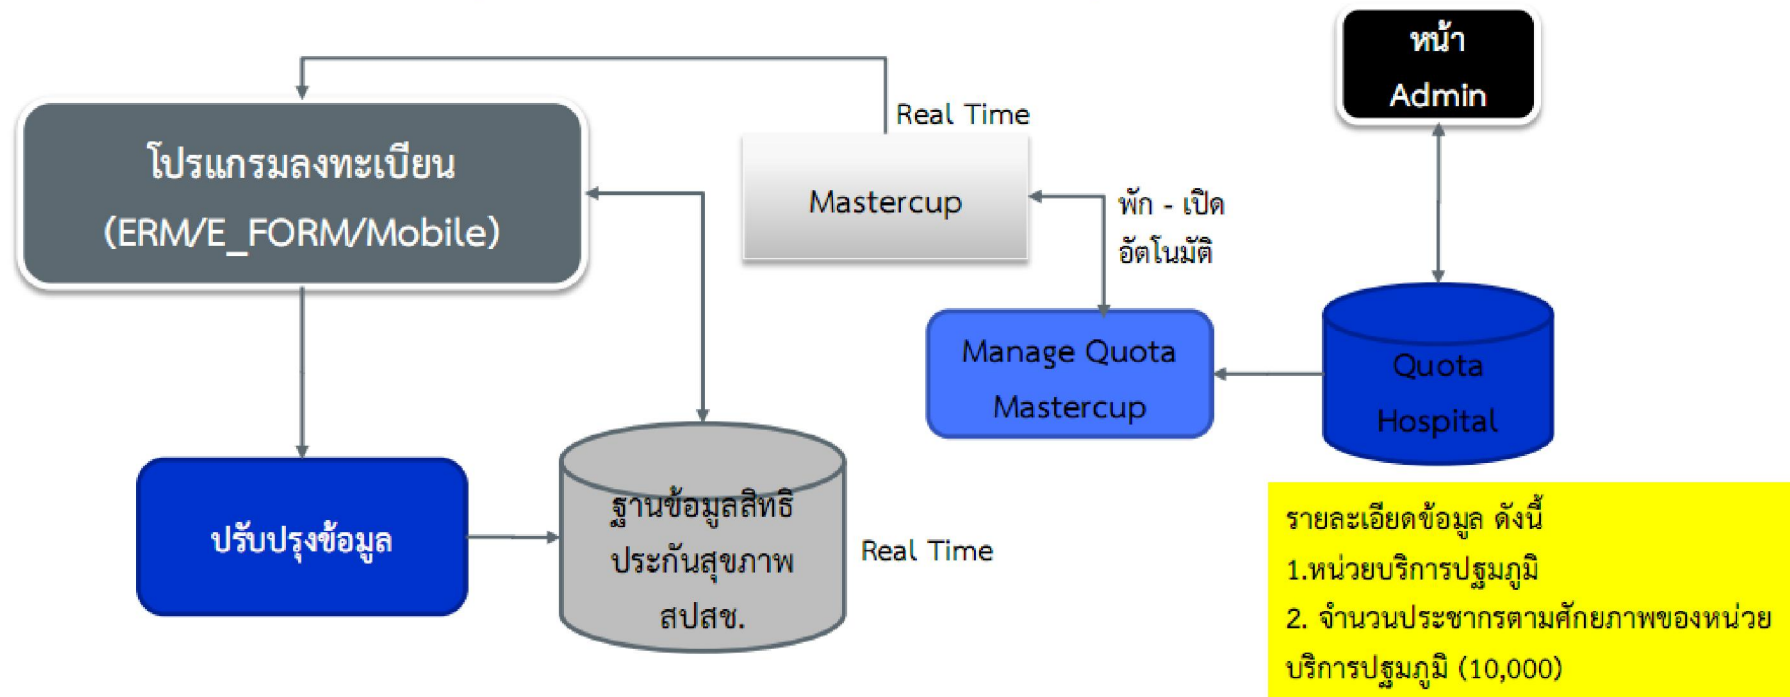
หน้า Admin

Real Time

โปรแกรมลงทะเบียน (ERM/E_FORM/Mobile)

Mastercup

พัก - เปิด อัตโนมัติ

Manage Quota Mastercup

Quota Hospital

ปรับปรุงข้อมูล

ฐานข้อมูลสิทธิ ประกันสุขภาพ สปสช.

Real Time

รายละเอียดข้อมูล ดังนี้
1.หน่วยบริการปฐมภูมิ
2. จำนวนประชากรตามศักยภาพของหน่วยบริการปฐมภูมิ (10,000)